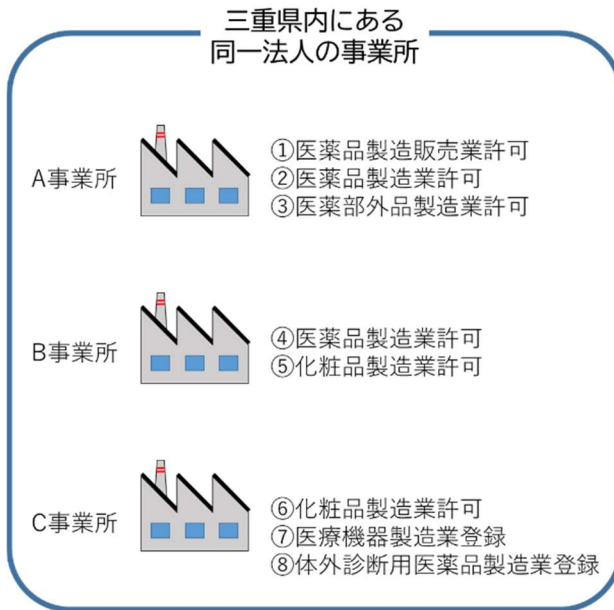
三重県内にある
同一法人の事業所

A事業所

①医薬品製造販売業許可
②医薬品製造業許可
③医薬部外品製造業許可

B事業所

④医薬品製造業許可
⑤化粧品製造業許可

C事業所

⑥化粧品製造業許可
⑦医療機器製造業登録
⑧体外診断用医薬品製造業登録